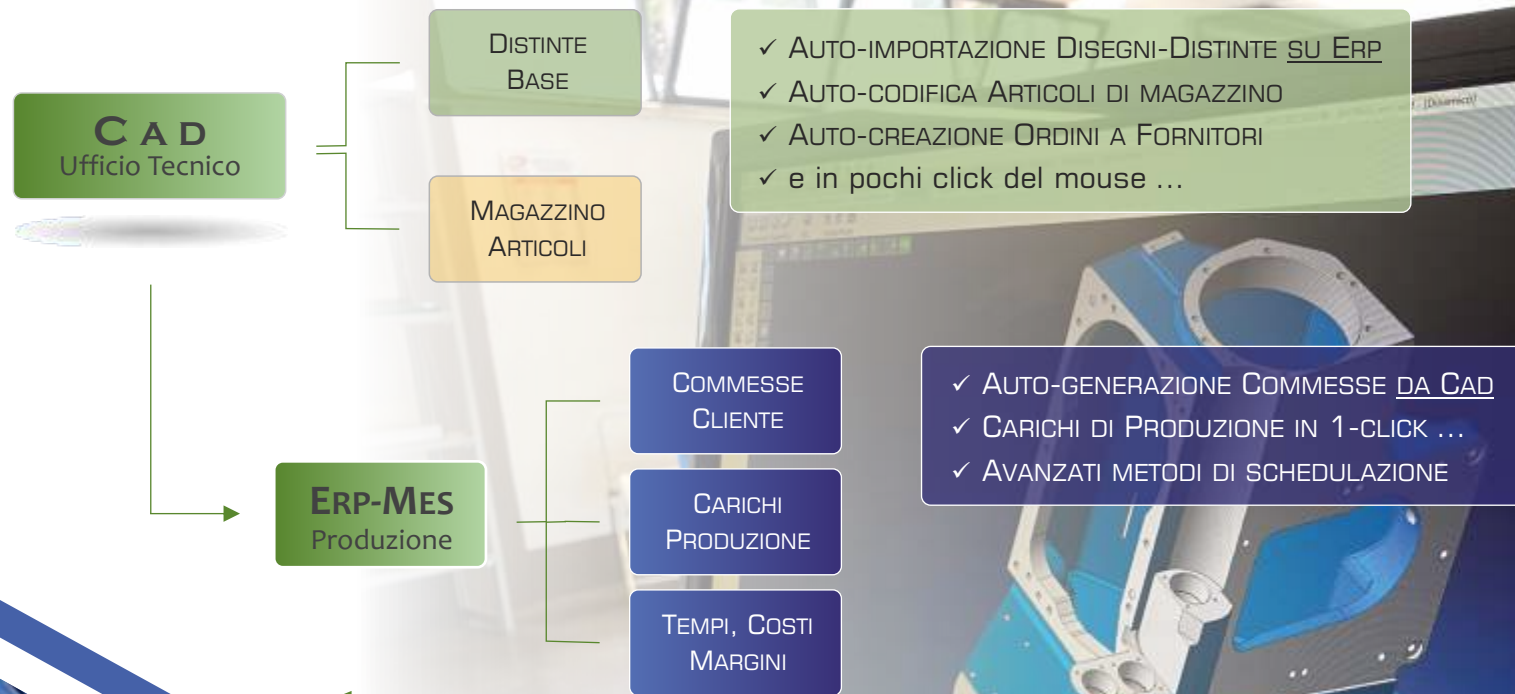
CAD
Ufficio Tecnico

DISTINTE BASE

MAGAZZINO ARTICOLI

✓ AUTO-IMPORTAZIONE DISEGNI-DISTINTE SU ERP
✓ AUTO-CODIFICA ARTICOLI DI MAGAZZINO
✓ AUTO-CREAZIONE ORDINI A FORNITORI
✓ e in pochi click del mouse …

ERP-MES
Produzione

COMMESSE CLIENTE

CARICHI PRODUZIONE

TEMPI, COSTI MARGINI

✓ AUTO-GENERAZIONE COMMESSE DA CAD
✓ CARICHI DI PRODUZIONE IN 1-CLICK …
✓ AVANZATI METODI DI SCHEDULAZIONE